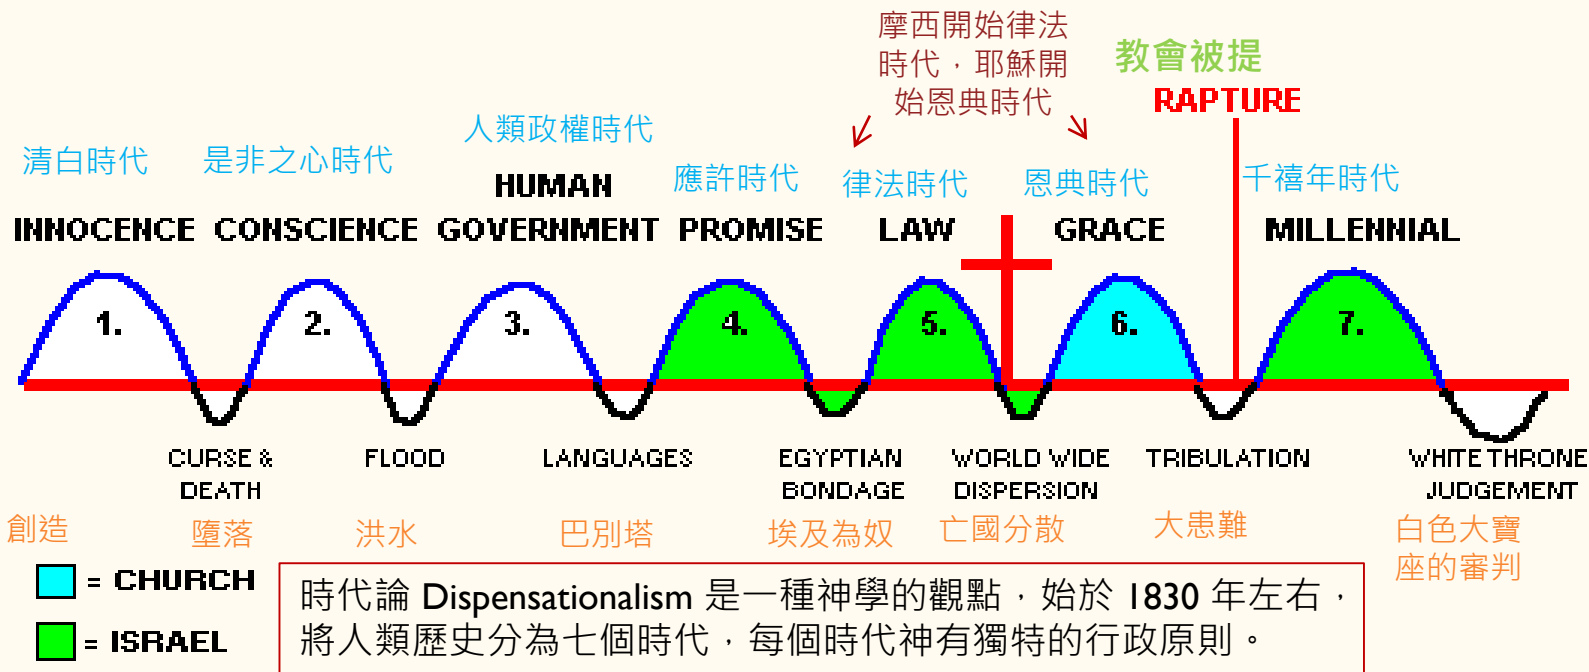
摩西開始律法時代，耶穌開始恩典時代

教會被提
RAPTURE

人類政權時代

清白時代　是非之心時代　HUMAN　應許時代　律法時代　恩典時代　千禧年時代

INNOCENCE　CONSCIENCE　GOVERNMENT　PROMISE　LAW　GRACE　MILLENNIAL

1.　2.　3.　4.　5.　6.　7.

CURSE & DEATH　FLOOD　LANGUAGES　EGYPTIAN BONDAGE　WORLD WIDE DISPERSION　TRIBULATION　WHITE THRONE JUDGEMENT

創造　墮落　洪水　巴別塔　埃及為奴　亡國分散　大患難　白色大寶座的審判

= CHURCH

= ISRAEL

時代論 Dispensationalism 是一種神學的觀點，始於 1830 年左右，將人類歷史分為七個時代，每個時代神有獨特的行政原則。